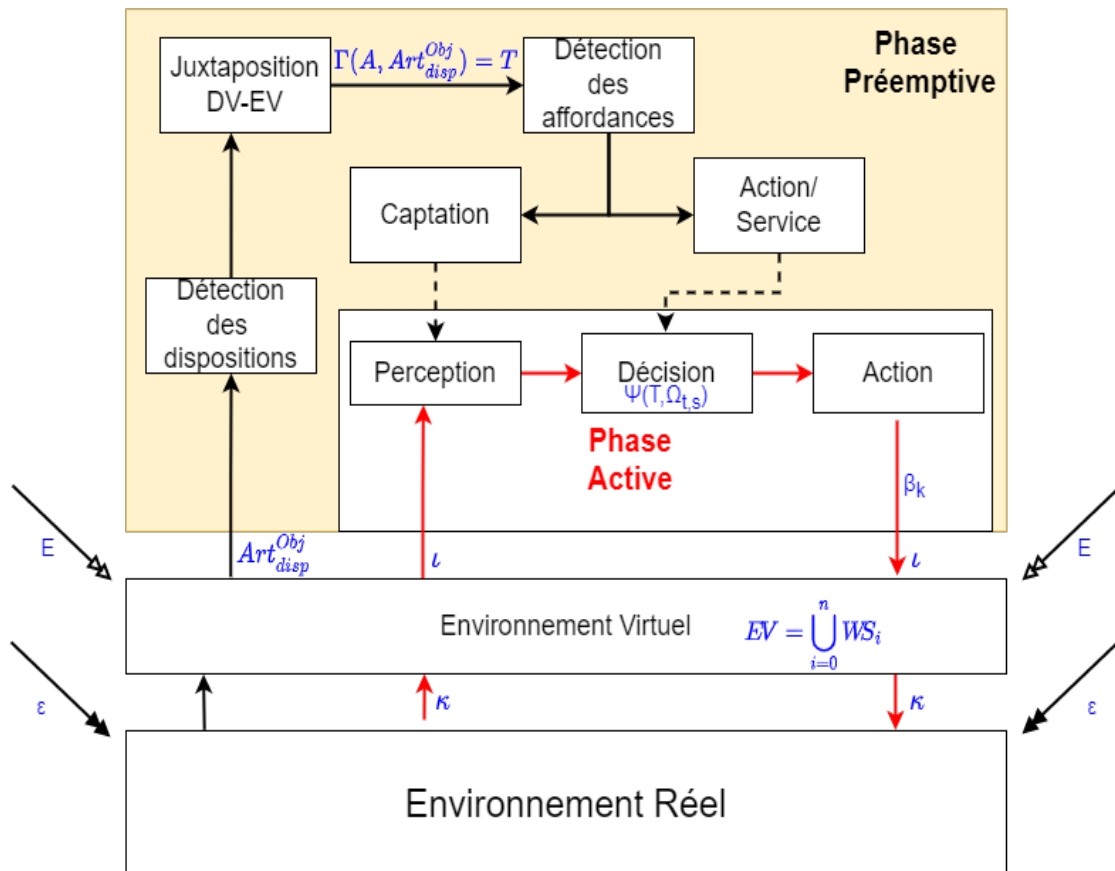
Phase Préemptive

Juxtaposition DV-EV

$\Gamma(A, Art_{disp}^{Obj}) = T$

Détection des affordances

Captation

Action/ Service

Détection des dispositions

Perception

Décision $\Psi(T,\Omega_{t,s})$

Action

Phase Active

$\beta_k$

E

E

$Art_{disp}^{Obj}$

$\iota$

$\iota$

Environnement Virtuel

$EV = \bigcup_{i=0}^{n} WS_i$

ε

$\kappa$

$\kappa$

ε

Environnement Réel